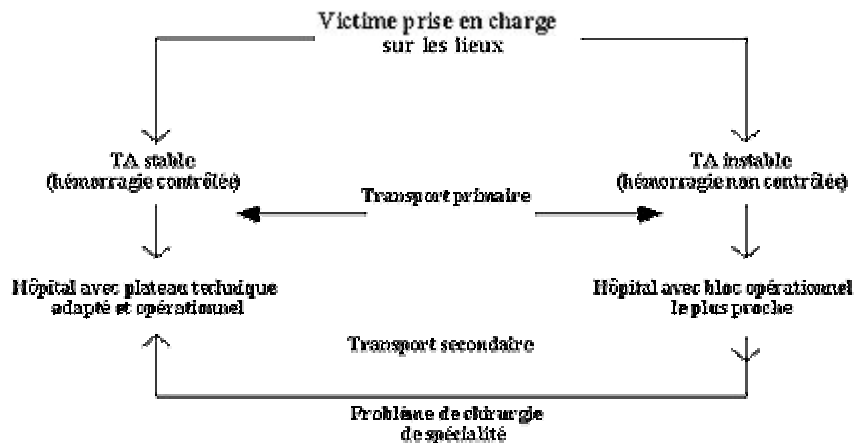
Victime prise en charge sur les lieux

TA stable (hémorragie contrôlée)

TA instable (hémorragie non contrôlée)

Transport primaire

Hôpital avec plateau technique adapté et opérationnel

Hôpital avec bloc opérationnel le plus proche

Transport secondaire

Problème de chirurgie de spécialité